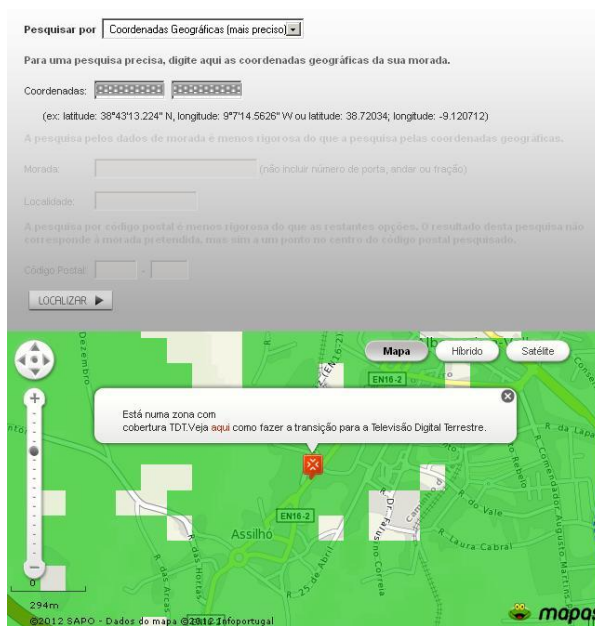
Pesquisar por Coordenadas Geográficas (mais preciso)

Para uma pesquisa precisa, digite aqui as coordenadas geográficas da sua morada.

Coordenadas:

(ex: latitude: 38°43'13.224" N, longitude: 9°7'14.5626" W ou latitude: 38.72034; longitude: -9.120712)

A pesquisa pelos dados de morada é menos rigorosa do que a pesquisa pelas coordenadas geográficas.

Morada: (não incluir número de porta, andar ou fração)

Localidade:

A pesquisa por código postal é menos rigorosa do que as restantes opções. O resultado desta pesquisa não corresponde à morada pretendida, mas sim a um ponto no centro do código postal pesquisado.

Código Postal: -

LOCALIZAR

Mapa Híbrido Satélite

Está numa zona com cobertura TDT.Veja aqui como fazer a transição para a Televisão Digital Terrestre.

EN16-2
EN16-2
Assilhó
R. do Vale
R. Laura Cabral
R. da Lapa
R. das Hortas
R. das Arcas
R. 25 de Abril
Dezembro
294m
©2012 SAPO - Dados do mapa ©2012 Infoportugal
mapas